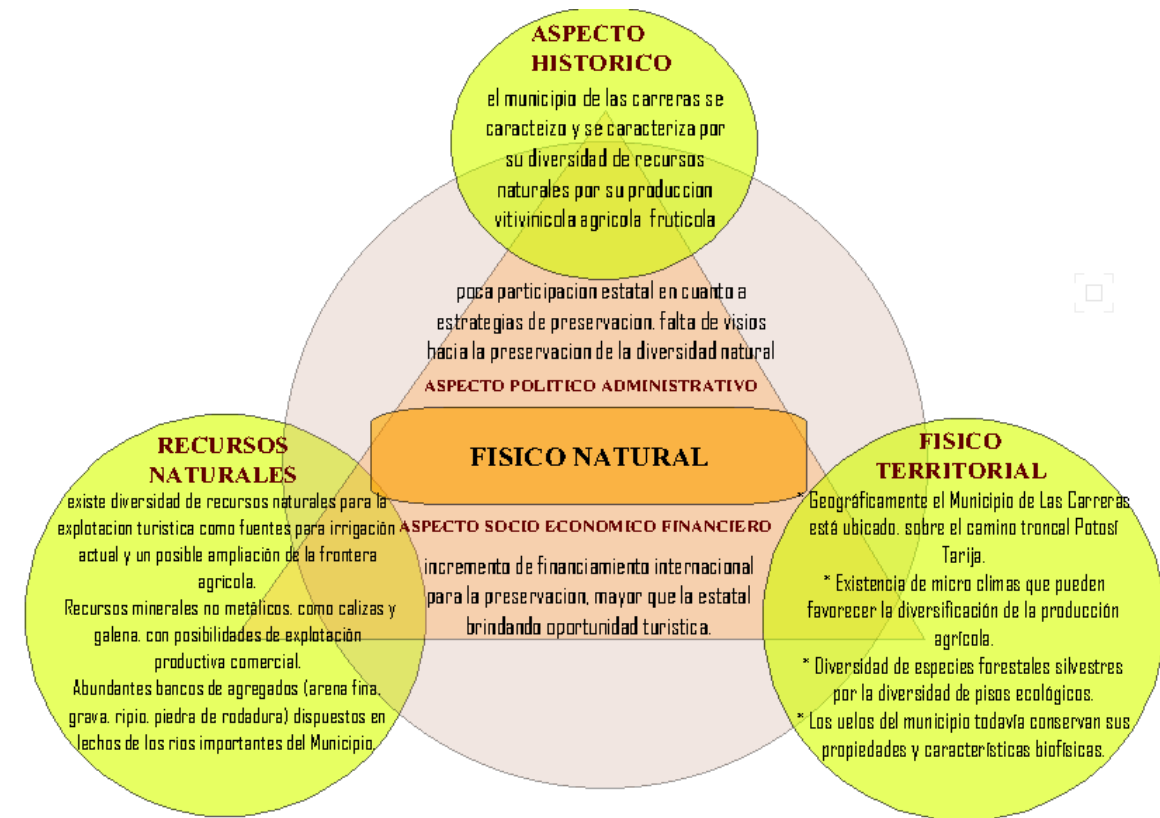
ASPECTO HISTORICO

el municipio de las carreras se caracteizo y se caracteriza por su diversidad de recursos naturales por su produccion vitivinicola agricola fruticola

poca participacion estatal en cuanto a estrategias de preservacion. falta de visios hacia la preservacion de la diversidad natural

ASPECTO POLITICO ADMINISTRATIVO

FISICO NATURAL

ASPECTO SOCIO ECONOMICO FINANCIERO

incremento de financiamiento internacional para la preservacion, mayor que la estatal brindando oportunidad turistica.

RECURSOS NATURALES

existe diversidad de recursos naturales para la explotacion turistica como fuentes para irrigación actual y un posible ampliación de la frontera agricola.
Recursos minerales no metálicos. como calizas y galena. con posibilidades de explotación productiva comercial.
Abundantes bancos de agregados (arena fina. grava. ripio. piedra de rodadura) dispuestos en lechos de los rios importantes del Municipio.

FISICO TERRITORIAL

* Geográficamente el Municipio de Las Carreras está ubicado. sobre el camino troncal Potosí Tarija.
* Existencia de micro climas que pueden favorecer la diversificación de la producción agrícola.
* Diversidad de especies forestales silvestres por la diversidad de pisos ecológicos.
* Los uelos del municipio todavía conservan sus propiedades y características biofísicas.